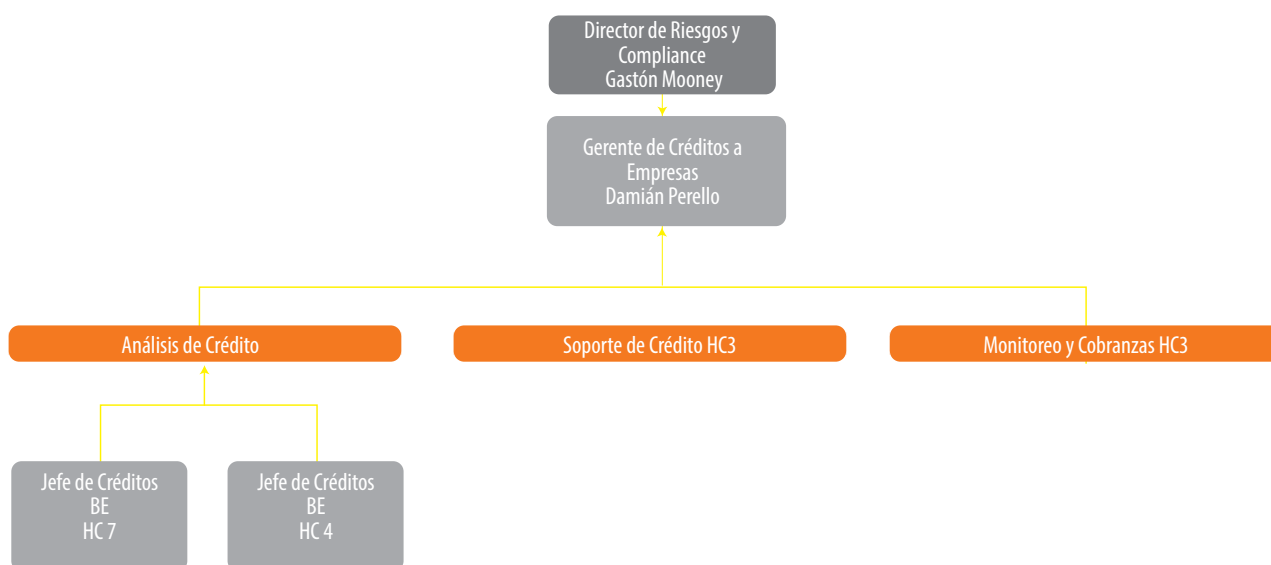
Director de Riesgos y Compliance
Gastón Mooney

Gerente de Créditos a Empresas
Damián Perello

Análisis de Crédito

Soporte de Crédito HC3

Monitoreo y Cobranzas HC3

Jefe de Créditos
BE
HC 7

Jefe de Créditos
BE
HC 4